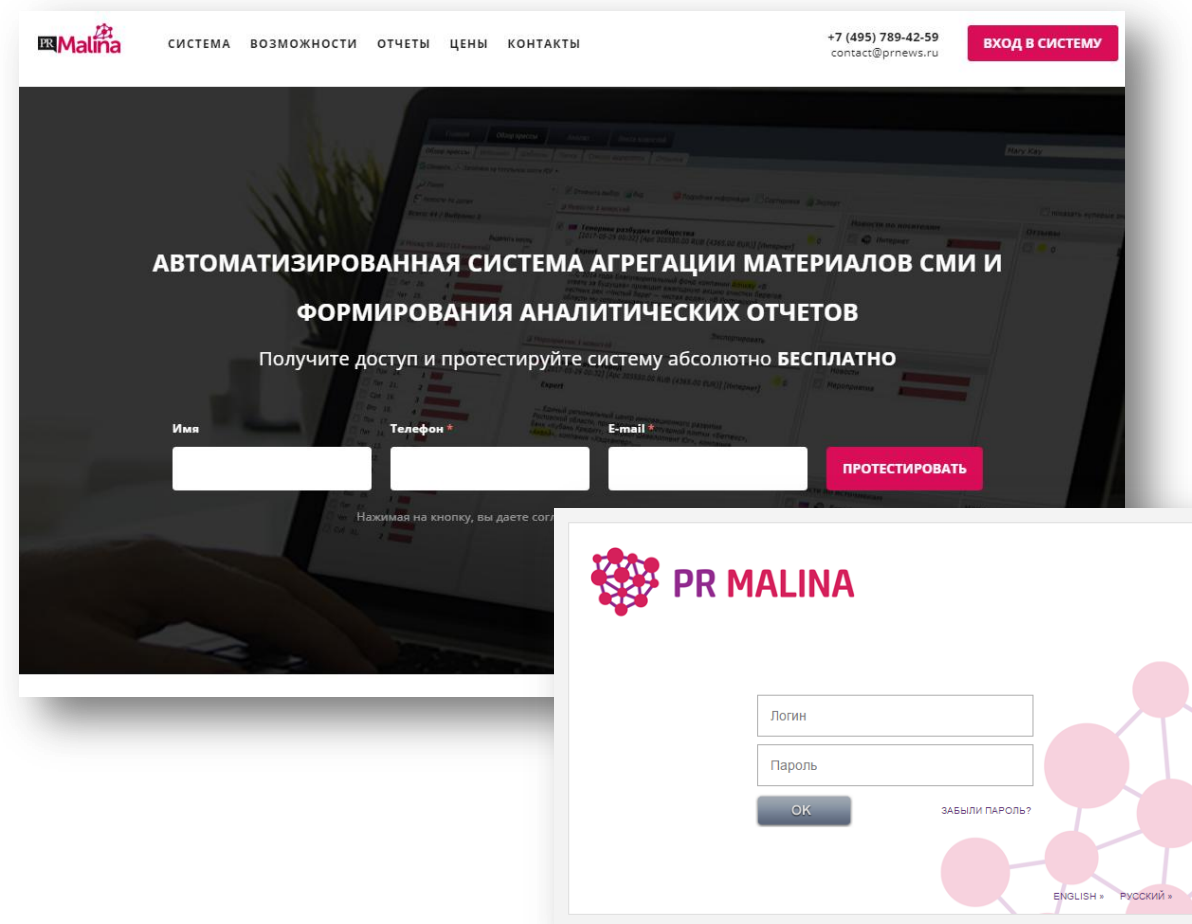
PR Malina

СИСТЕМА ВОЗМОЖНОСТИ ОТЧЕТЫ ЦЕНЫ КОНТАКТЫ

+7 (495) 789-42-59
contact@prnews.ru

ВХОД В СИСТЕМУ

АВТОМАТИЗИРОВАННАЯ СИСТЕМА АГРЕГАЦИИ МАТЕРИАЛОВ СМИ И ФОРМИРОВАНИЯ АНАЛИТИЧЕСКИХ ОТЧЕТОВ

Получите доступ и протестируйте систему абсолютно БЕСПЛАТНО

Имя

Телефон *

E-mail *

ПРОТЕСТИРОВАТЬ

Нажимая на кнопку, вы даете согл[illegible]

PR MALINA

Логин

Пароль

OK

ЗАБЫЛИ ПАРОЛЬ?

ENGLISH » РУССКИЙ »